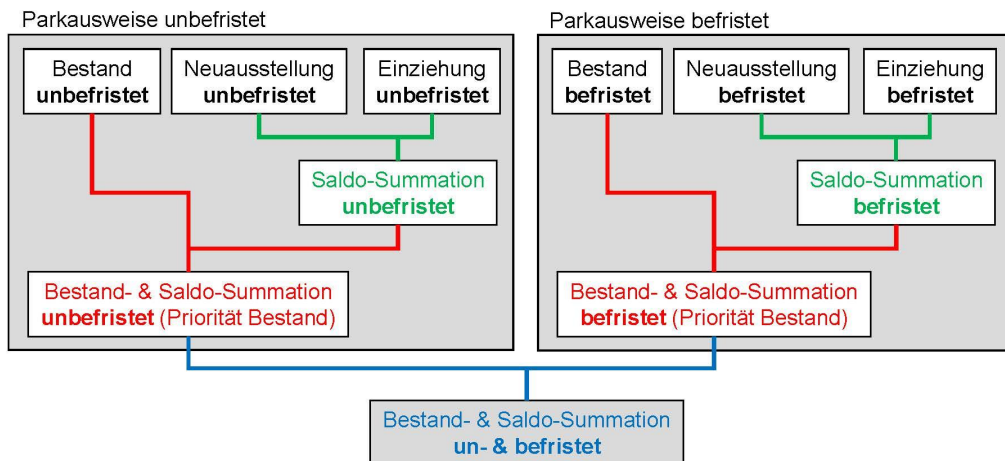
Parkausweise unbefristet

Bestand **unbefristet**

Neuausstellung **unbefristet**

Einziehung **unbefristet**

Saldo-Summation **unbefristet**

Bestand- & Saldo-Summation **unbefristet** (Priorität Bestand)

Parkausweise befristet

Bestand **befristet**

Neuausstellung **befristet**

Einziehung **befristet**

Saldo-Summation **befristet**

Bestand- & Saldo-Summation **befristet** (Priorität Bestand)

Bestand- & Saldo-Summation **un- & befristet**